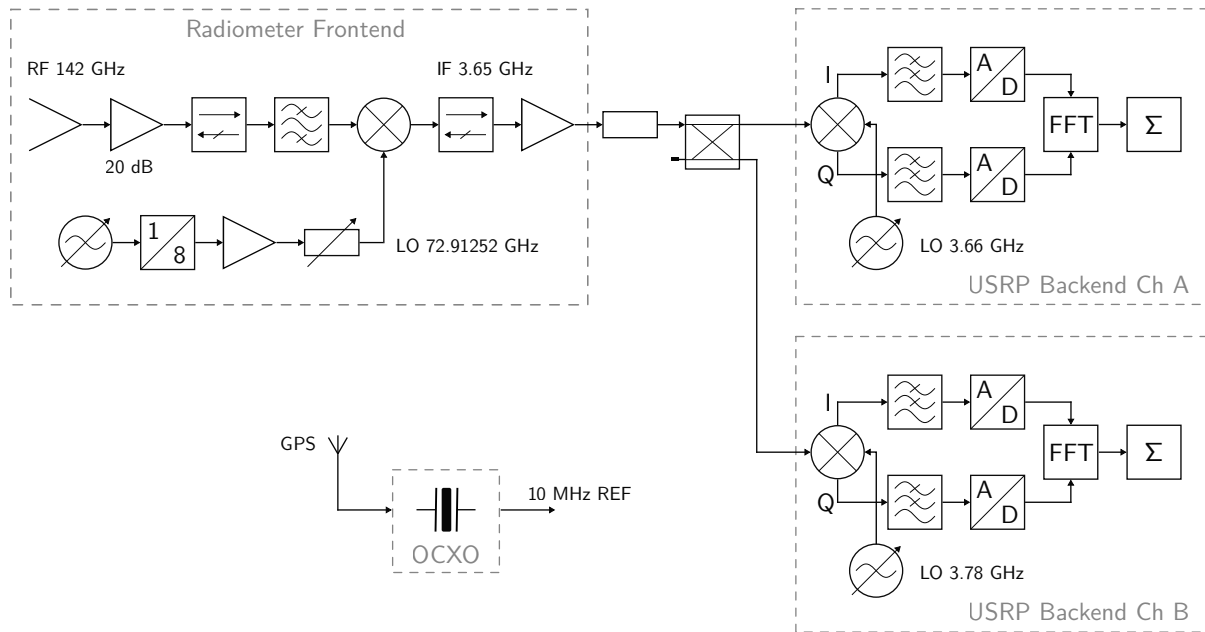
Radiometer Frontend

RF 142 GHz

20 dB

IF 3.65 GHz

1

8

LO 72.91252 GHz

I

Q

A

D

A

D

FFT

Σ

LO 3.66 GHz

USRP Backend Ch A

I

Q

A

D

A

D

FFT

Σ

LO 3.78 GHz

USRP Backend Ch B

GPS

10 MHz REF

OCXO